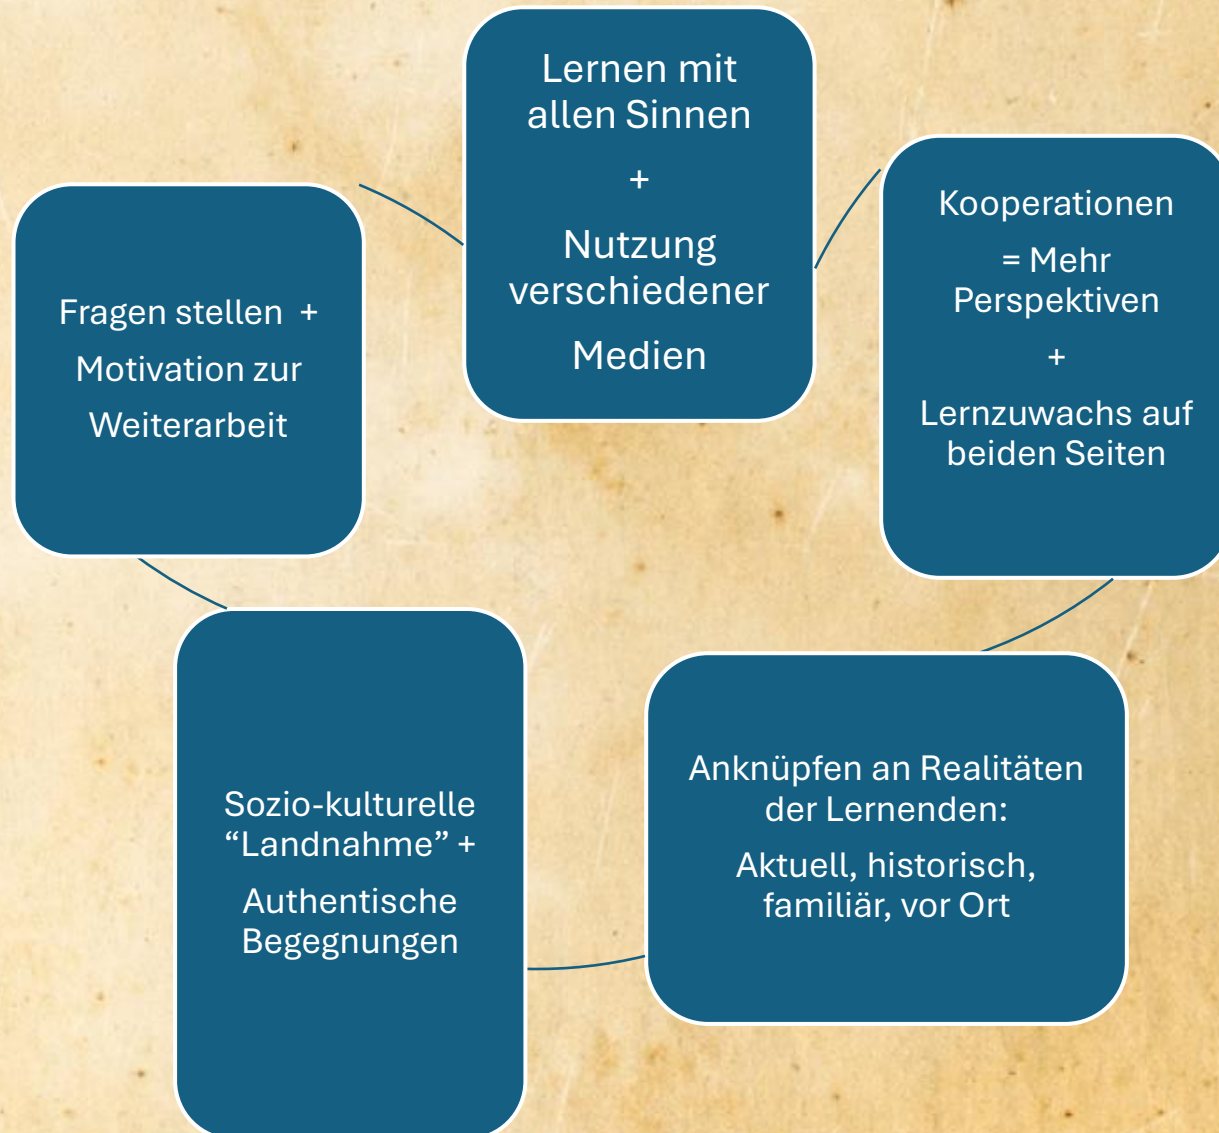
Lernen mit allen Sinnen

+

Nutzung verschiedener

Medien

Kooperationen

= Mehr Perspektiven

+

Lernzuwachs auf beiden Seiten

Anknüpfen an Realitäten der Lernenden:

Aktuell, historisch, familiär, vor Ort

Sozio-kulturelle “Landnahme” +

Authentische Begegnungen

Fragen stellen +

Motivation zur

Weiterarbeit